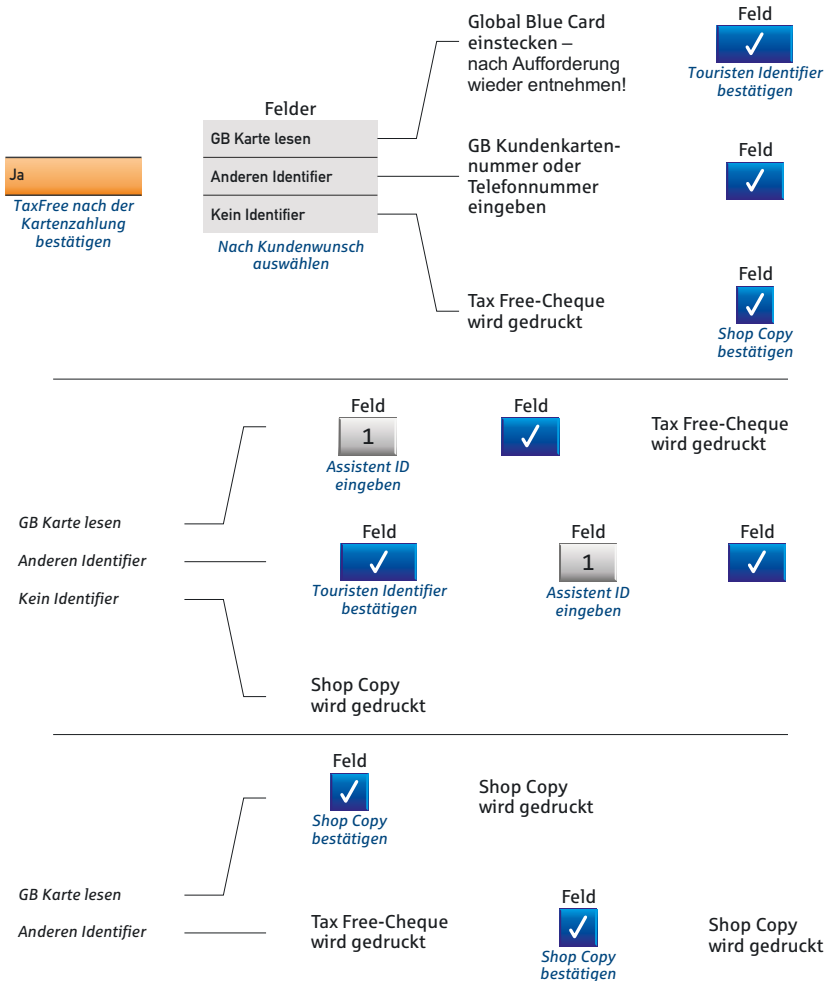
Ja

TaxFree nach der Kartenzahlung bestätigen

Felder

GB Karte lesen

Anderen Identifier

Kein Identifier

Nach Kundenwunsch auswählen

Global Blue Card einstecken – nach Aufforderung wieder entnehmen!

Feld

✓

Touristen Identifier bestätigen

GB Kundenkartennummer oder Telefonnummer eingeben

Feld

✓

Tax Free-Cheque wird gedruckt

Feld

✓

Shop Copy bestätigen

Feld

1

Assistent ID eingeben

Feld

✓

Tax Free-Cheque wird gedruckt

GB Karte lesen

Anderen Identifier

Kein Identifier

Feld

✓

Touristen Identifier bestätigen

Feld

1

Assistent ID eingeben

Feld

✓

Shop Copy wird gedruckt

Feld

✓

Shop Copy bestätigen

Shop Copy wird gedruckt

GB Karte lesen

Anderen Identifier

Tax Free-Cheque wird gedruckt

Feld

✓

Shop Copy bestätigen

Shop Copy wird gedruckt